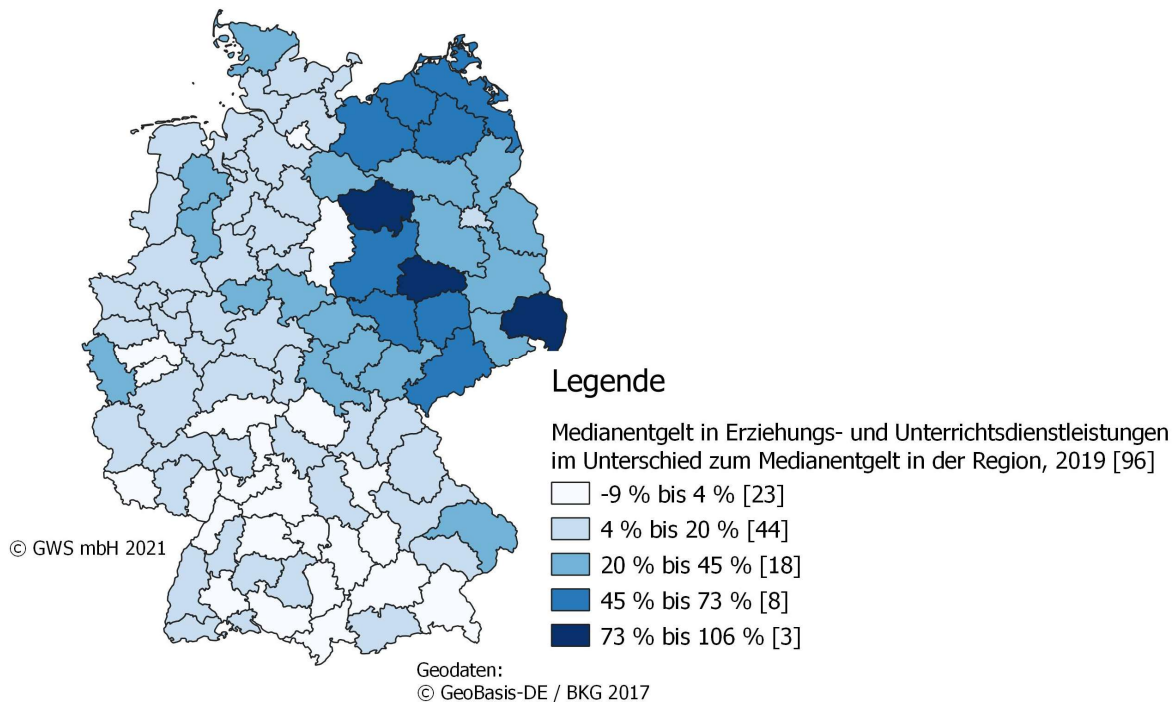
Legende

Medianentgelt in Erziehungs- und Unterrichtsdienstleistungen im Unterschied zum Medianentgelt in der Region, 2019 [96]

-9 % bis 4 % [23]
4 % bis 20 % [44]
20 % bis 45 % [18]
45 % bis 73 % [8]
73 % bis 106 % [3]

© GWS mbH 2021

Geodaten:
© GeoBasis-DE / BKG 2017